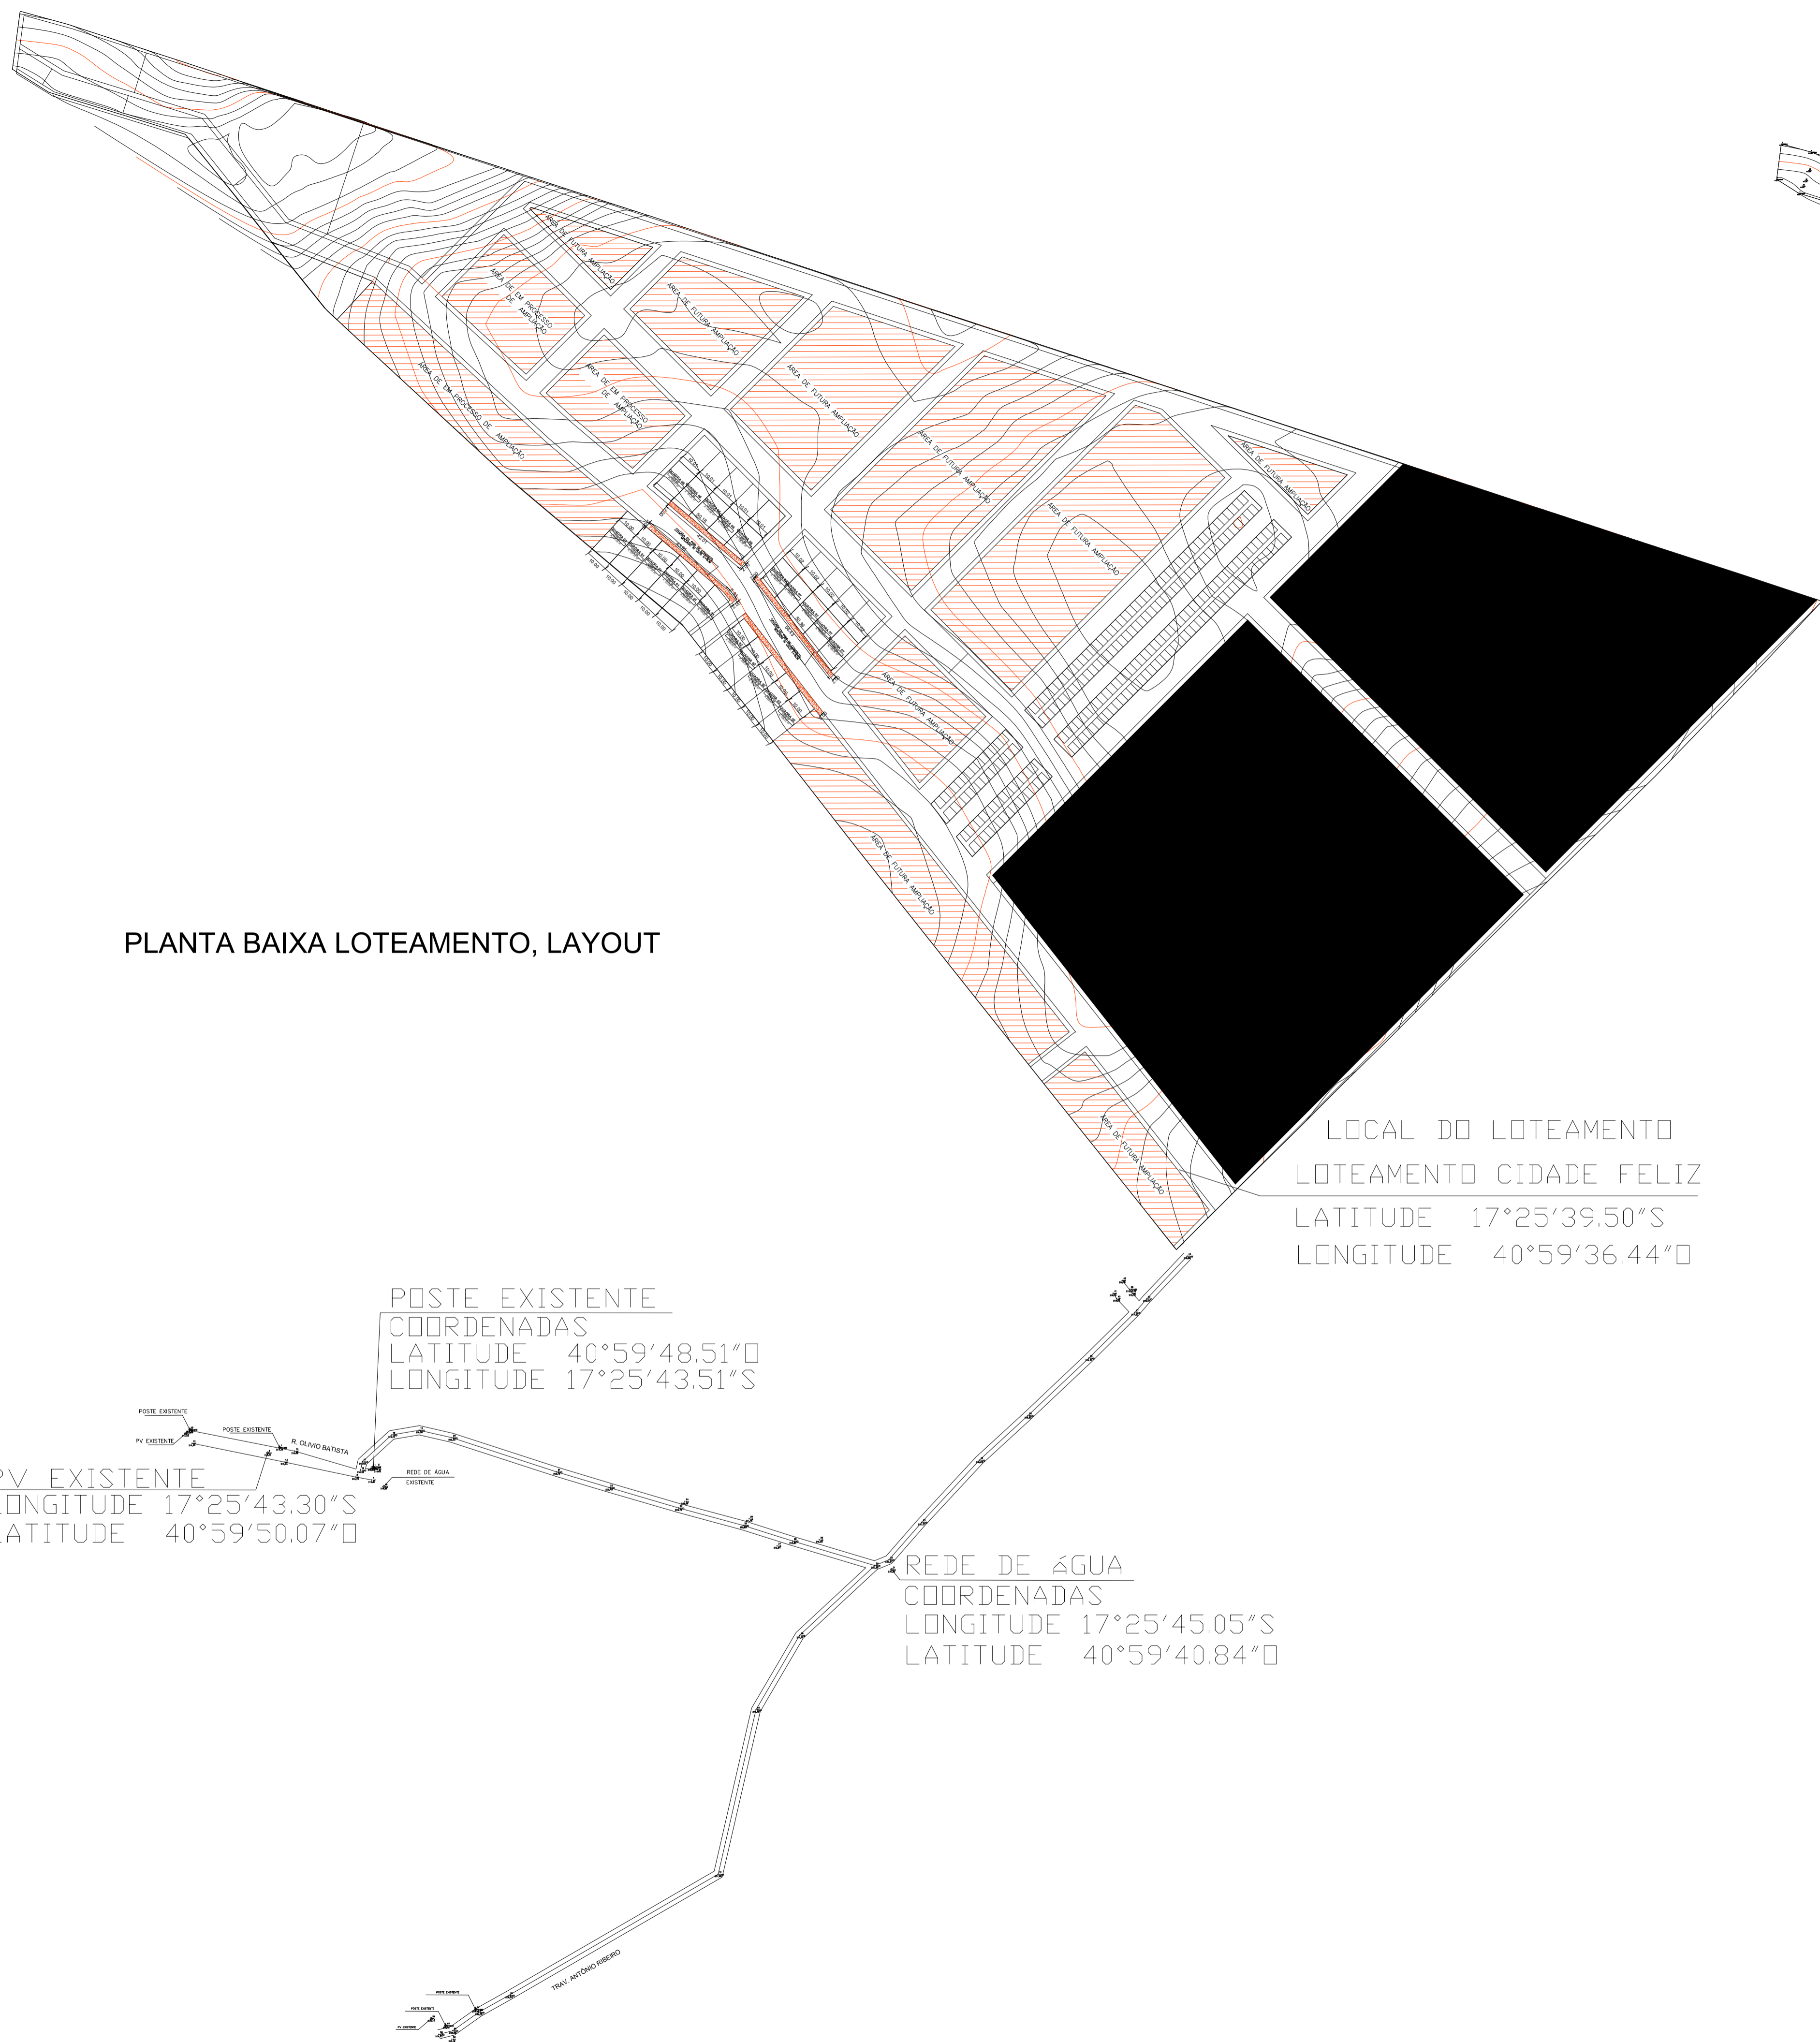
ÁREA DE FUTURA AMPLIAÇÃO

ÁREA DE EM PROCESSO DE AMPLIAÇÃO

ÁREA DE FUTURA AMPLIAÇÃO

ÁREA DE EM PROCESSO DE AMPLIAÇÃO

ÁREA DE FUTURA AMPLIAÇÃO

ÁREA DE EM PROCESSO DE AMPLIAÇÃO

ÁREA DE FUTURA AMPLIAÇÃO

ÁREA DE FUTURA AMPLIAÇÃO

ÁREA DE FUTURA AMPLIAÇÃO

ÁREA DE FUTURA AMPLIAÇÃO

ÁREA DE FUTURA AMPLIAÇÃO

ÁREA DE FUTURA AMPLIAÇÃO

PLANTA BAIXA LOTEAMENTO, LAYOUT

LOCAL DO LOTEAMENTO
LOTEAMENTO CIDADE FELIZ
LATITUDE 17°25′39.50″S
LONGITUDE 40°59′36.44″O

POSTE EXISTENTE
COORDENADAS
LATITUDE 40°59′48.51″O
LONGITUDE 17°25′43.51″S

POSTE EXISTENTE
PV EXISTENTE
POSTE EXISTENTE
R. OLIVIO BATISTA
REDE DE ÁGUA EXISTENTE

PV EXISTENTE
LONGITUDE 17°25′43.30″S
LATITUDE 40°59′50.07″O

REDE DE ÁGUA
COORDENADAS
LONGITUDE 17°25′45.05″S
LATITUDE 40°59′40.84″O

TRAV. ANTÔNIO RIBEIRO
POSTE EXISTENTE
POSTE EXISTENTE
PV EXISTENTE